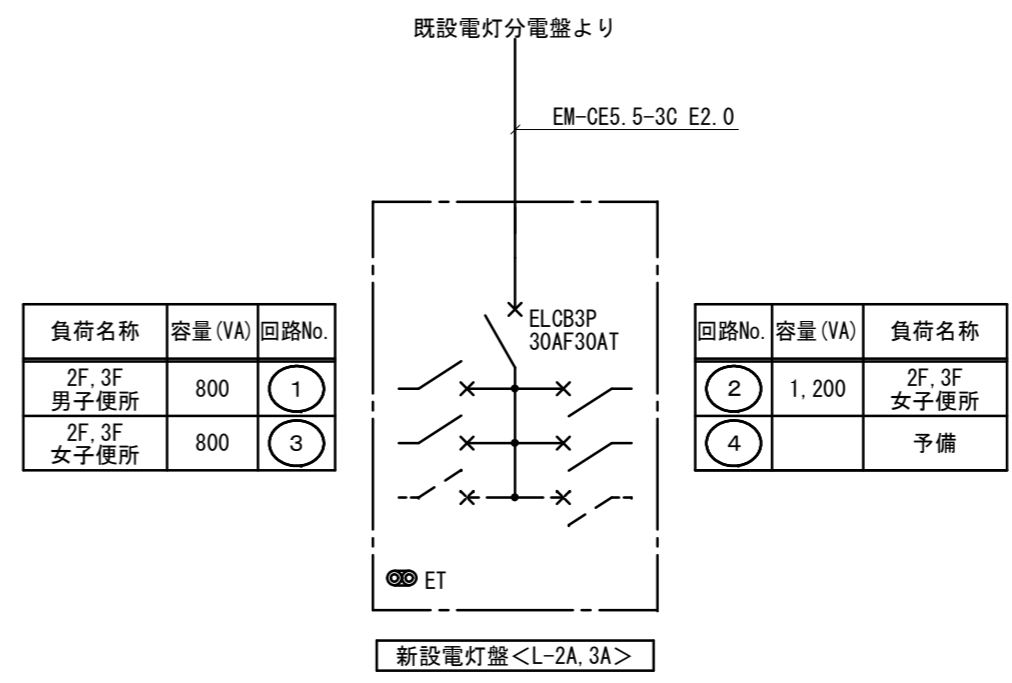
既設電灯分電盤より

EM-CE5.5-3C E2.0

ELCB3P
30AF30AT

| 負荷名称 | 容量(VA) | 回路No. |
|---|---|---|
| 2F,3F 男子便所 | 800 | 1 |
| 2F,3F 女子便所 | 800 | 3 |

| 回路No. | 容量(VA) | 負荷名称 |
|---|---|---|
| 2 | 1,200 | 2F,3F 女子便所 |
| 4 | | 予備 |

ET

新設電灯盤<L-2A,3A>